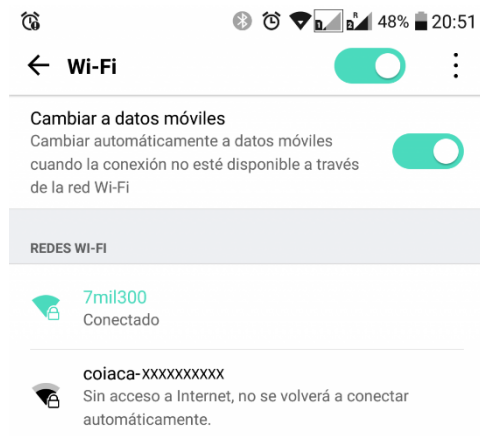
48% 20:51

Wi-Fi

Cambiar a datos móviles
Cambiar automáticamente a datos móviles cuando la conexión no esté disponible a través de la red Wi-Fi

REDES WI-FI

7mil300
Conectado

coiaca-xxxxxxxxxx
Sin acceso a Internet, no se volverá a conectar automáticamente.